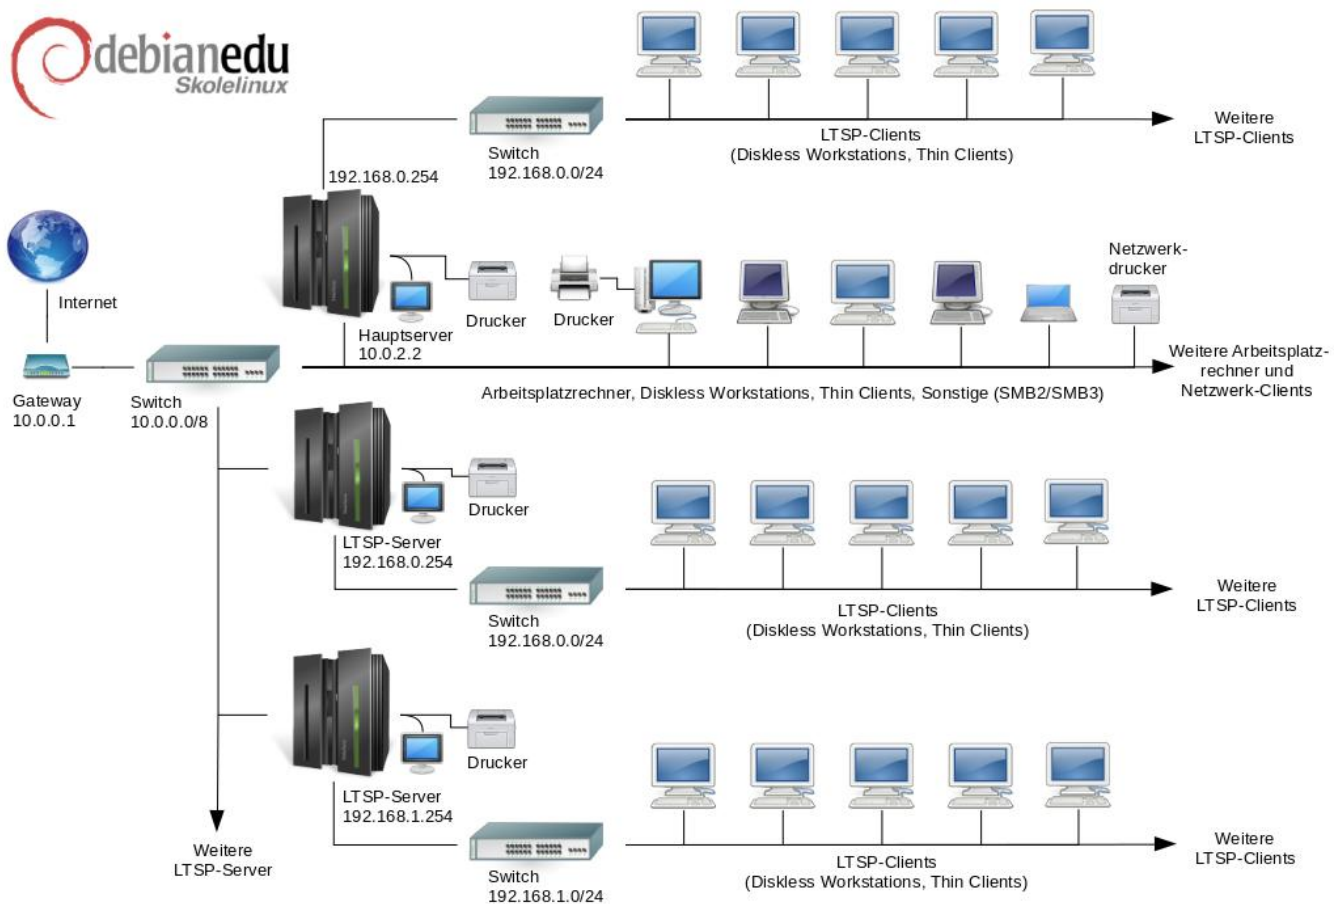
debianedu
Skolelinux

Switch
192.168.0.0/24

LTSP-Clients
(Diskless Workstations, Thin Clients)

Weitere
LTSP-Clients

192.168.0.254

Internet

Hauptserver
10.0.2.2

Drucker

Drucker

Netzwerkdrucker

Gateway
10.0.0.1

Switch
10.0.0.0/8

Weitere Arbeitsplatzrechner und Netzwerk-Clients

Arbeitsplatzrechner, Diskless Workstations, Thin Clients, Sonstige (SMB2/SMB3)

Drucker

LTSP-Server
192.168.0.254

Switch
192.168.0.0/24

LTSP-Clients
(Diskless Workstations, Thin Clients)

Weitere
LTSP-Clients

Drucker

LTSP-Server
192.168.1.254

Weitere
LTSP-Server

Switch
192.168.1.0/24

LTSP-Clients
(Diskless Workstations, Thin Clients)

Weitere
LTSP-Clients